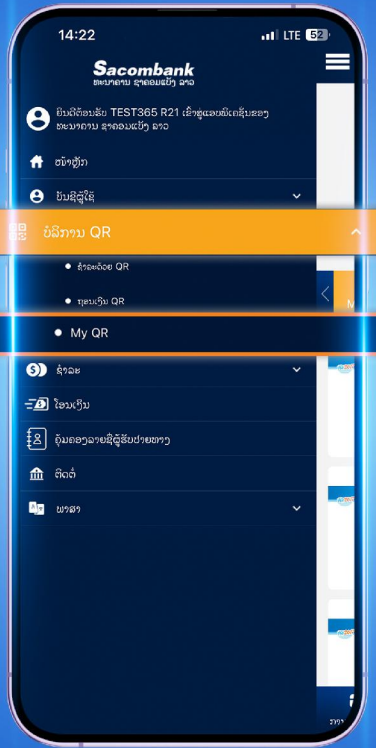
14:22
LTE 52

Sacombank
ທະນາຄານ ຊາຄອມແບັງ ລາວ

ຍິນດີຕ້ອນຮັບ TEST365 R21 ເຂົ້າສູ່ແອັບພລິເຄຊັນຂອງ ທະນາຄານ ຊາຄອມແບັງ ລາວ

ໜ້າຫຼັກ

ບັນຊີຜູ້ໃຊ້

ບໍລິການ QR

ຊໍາລະດ້ວຍ QR

ຮຸບເງິນ QR

My QR

ຊໍາລະ

ໂອນເງິນ

ຂໍ້ມູນລາຍຊື່ຜູ້ຮັບປາຍທາງ

ຕິດຕໍ່

ພາສາ